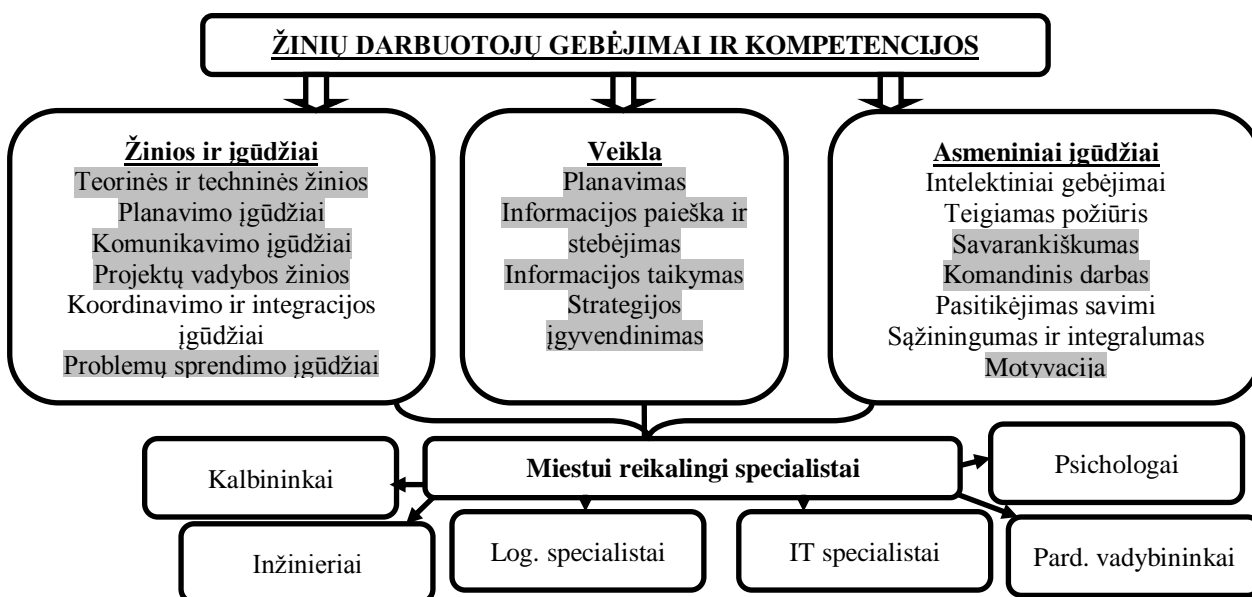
ŽINIŲ DARBUOTOJŲ GEBĖJIMAI IR KOMPETENCIJOS

Žinios ir įgūdžiai
Teorinės ir techninės žinios
Planavimo įgūdžiai
Komunikavimo įgūdžiai
Projektų vadybos žinios
Koordinavimo ir integracijos įgūdžiai
Problemų sprendimo įgūdžiai

Veikla
Planavimas
Informacijos paieška ir stebėjimas
Informacijos taikymas
Strategijos įgyvendinimas

Asmeniniai įgūdžiai
Intelektiniai gebėjimai
Teigiamas požiūris
Savarankiškumas
Komandinis darbas
Pasitikėjimas savimi
Sąžiningumas ir integralumas
Motyvacija

Miestui reikalingi specialistai

Kalbininkai

Psichologai

Inžinieriai

Log. specialistai

IT specialistai

Pard. vadybininkai